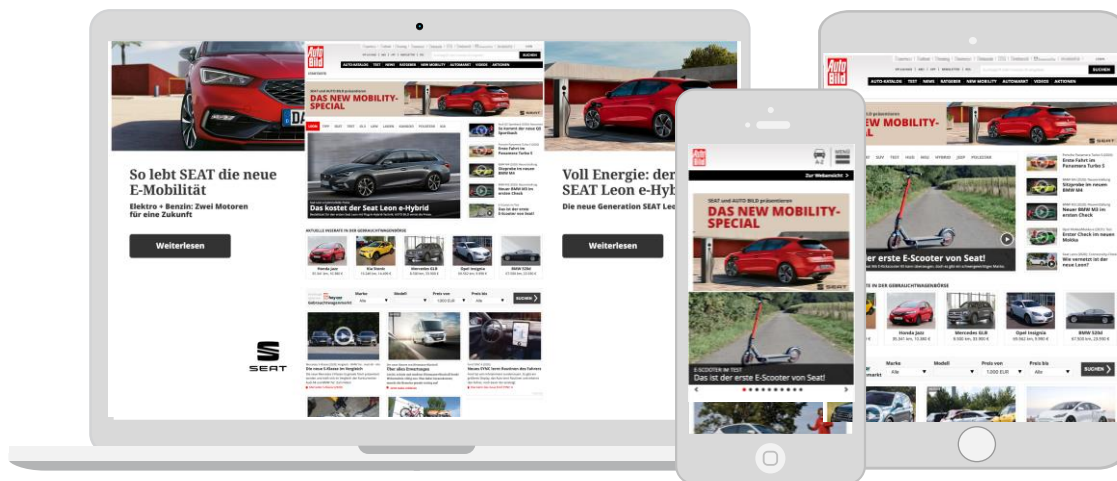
So lebt SEAT die neue E-Mobilität

Elektro + Benzin: Zwei Motoren für eine Zukunft

Weiterlesen

SEAT

Auto Bild

AUTO-KATALOG TEST NEWS RATGEBER NEW MOBILITY AUTOMARKT VIDEOS AKTIONEN

SUCHEN

DAS NEW MOBILITY-SPECIAL

SEAT

Das kostet der Seat Leon e-Hybrid

AKTUELLE INSERATE IN DER GEBRAUCHTWAGENBÖRSE

Honda Jazz

Kia Stonic

Mercedes GLB

Opel Insignia

BMW 520d

Marke

Modell

Preis von

Preis bis

SUCHEN

Die neue G-Klasse im Vergleich

Neues CYAC beim Rauchen des Fahrers

Voll Energie: der SEAT Leon e-Hybr

Die neue Generation SEAT Leo

Weiterlesen

Zur Webansicht

SEAT und AUTO BILD präsentieren

DAS NEW MOBILITY-SPECIAL

SEAT

E-SCOOTER IM TEST

Das ist der erste E-Scooter von Seat!

AUTO BILD

AUTO-KATALOG TEST NEWS RATGEBER NEW MOBILITY AUTOMARKT VIDEOS AKTIONEN

SUCHEN

Erste Fahrt im Panamera Turbo S

Skoda Octavia im neuen BMW 5er

Neuer BMW M3 im ersten Check

Erster Check im neuen Mokka

Wie vermietet ist der neue Leon?

er erste E-Scooter von Seat!

E IN DER GEBRAUCHTWAGENBÖRSE

Honda Jazz

Mercedes GLB

Opel Insignia

BMW 520d

Marke

Modell

Preis von

Preis bis

Alle

Alle

1.000 EUR

Alle

SUCHEN